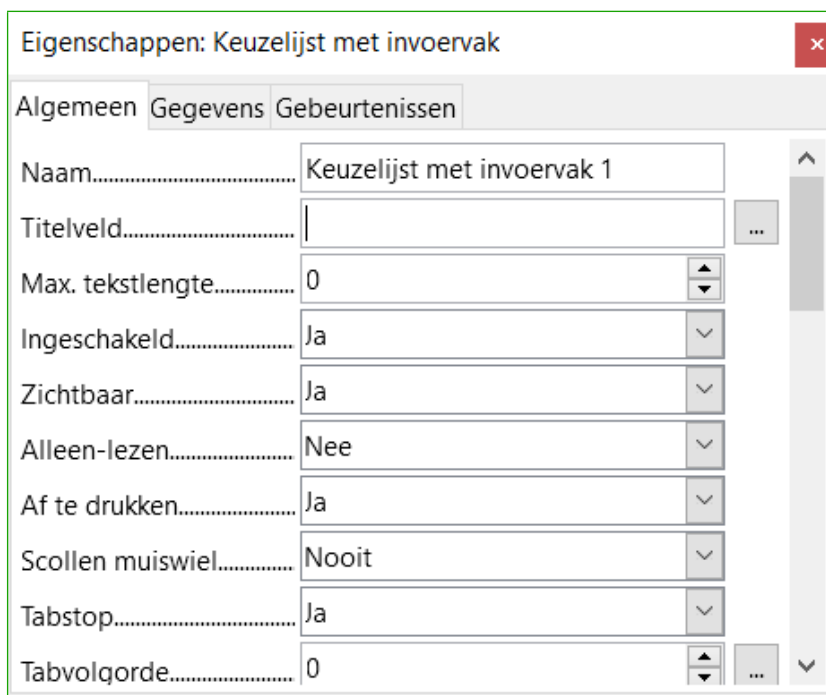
Eigenschappen: Keuzelijst met invoervak

Algemeen Gegevens Gebeurtenissen

Naam.............................. Keuzelijst met invoervak 1
Titelveld.............................. ...
Max. tekstlengte.............. 0
Ingeschakeld...................... Ja
Zichtbaar.............................. Ja
Alleen-lezen........................ Nee
Af te drukken...................... Ja
Scollen muiswiel............. Nooit
Tabstop.................................. Ja
Tabvolgorde........................ 0 ...